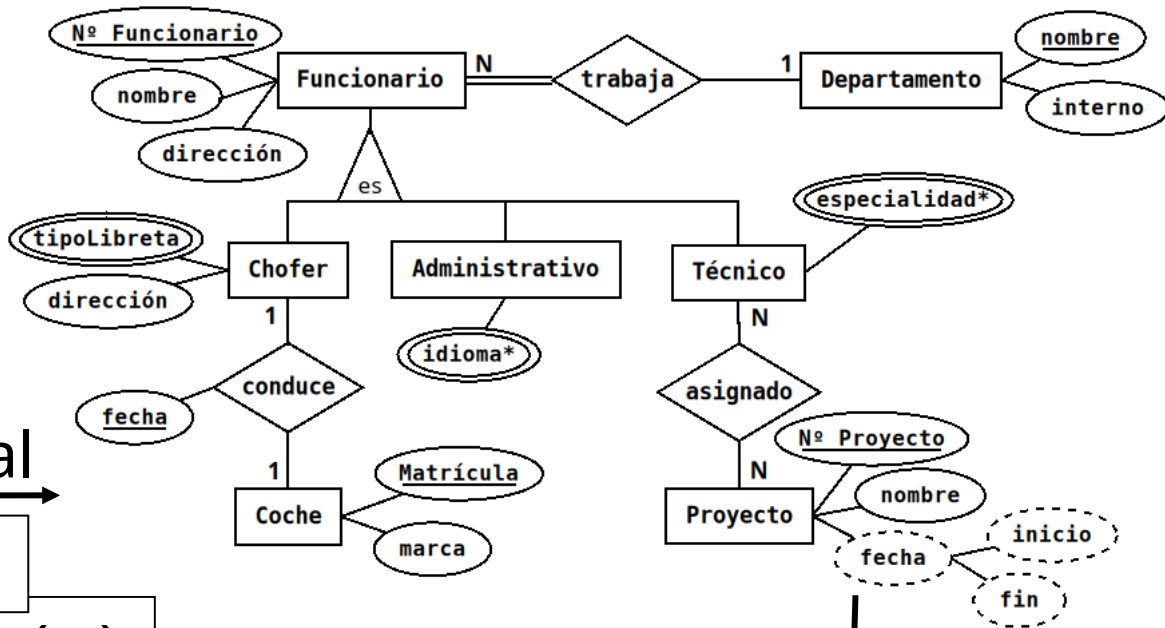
Nº Funcionario
nombre
dirección
Funcionario
N
trabaja
1
Departamento
nombre
interno
es
especialidad*
tipoLibreta
dirección
Chofer
Administrativo
Técnico
1
idioma*
N
fecha
conduce
asignado
al
1
Matrícula
N
Nº Proyecto
Coche
marca
Proyecto
nombre
inicio
fecha
fin